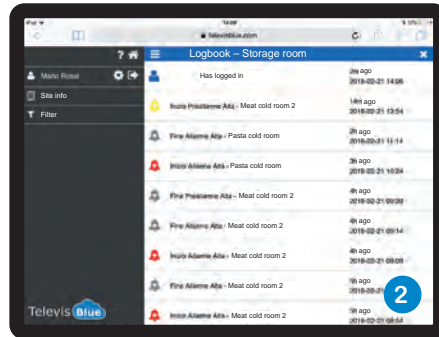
iPad
14:08
95%
televisblue.com
? 
Mario Rossi
Site info
Filter
Logbook – Storage room
Has logged in
2m ago
2018-02-21 14:06
Inizio Preallarme Alta - Meat cold room 2
14m ago
2018-02-21 13:54
Fine Allarme Alta - Pasta cold room
2h ago
2018-02-21 11:14
Inizio Allarme Alta - Pasta cold room
3h ago
2018-02-21 10:24
Fine Preallarme Alta - Meat cold room 2
4h ago
2018-02-21 09:39
Fine Allarme Alta - Meat cold room 2
4h ago
2018-02-21 09:14
Inizio Allarme Alta - Meat cold room 2
4h ago
2018-02-21 09:09
Fine Allarme Alta - Meat cold room 2
5h ago
2018-02-21
Inizio Allarme Alta - Meat cold room 2
5h ago
2018-02-21 08:54
Televis Blue
2